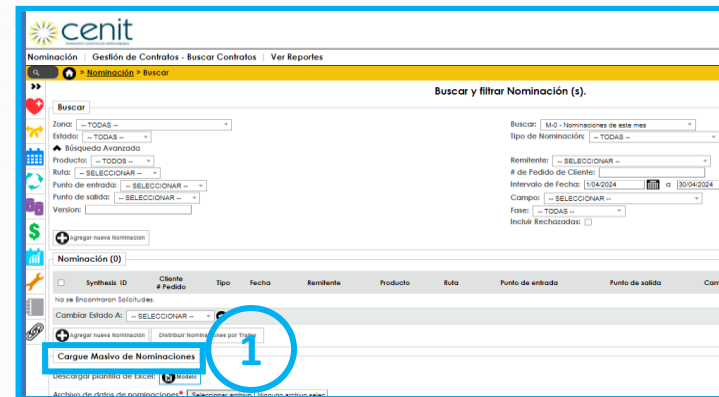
cenit
TRANSPORTE Y LOGÍSTICA DE HIDROCARBUROS

Nominación | Gestión de Contratos - Buscar Contratos | Ver Reportes

» Nominación » Buscar

Buscar y filtrar Nominación (s).

Buscar

Zona: -- TODAS --
Estado: -- TODAS --
Búsqueda Avanzada
Producto: -- TODOS --
Ruta: -- SELECCIONAR --
Punto de entrada: -- SELECCIONAR --
Punto de salida: -- SELECCIONAR --
Version:

Buscar: M-0 - Nominaciones de este mes
Tipo de Nominación: -- TODAS --
Remitente: -- SELECCIONAR --
# de Pedido de Cliente:
Intervalo de Fecha: 1/04/2024 a 30/04/2024
Campo: -- SELECCIONAR --
Fase: -- TODAS --
Incluir Rechazadas:

Agregar nueva Nominación

Nominación (0)

| | Synthesis ID | Cliente # Pedido | Tipo | Fecha | Remitente | Producto | Ruta | Punto de entrada | Punto de salida | Cam |
|---|---|---|---|---|---|---|---|---|---|---|
| No se Encontraron Solicitudes. | | | | | | | | | | |

Cambiar Estado A: -- SELECCIONAR --

Agregar nueva Nominacion | Distribuir Nominaciones por Tramo

Cargue Masivo de Nominaciones

1

Descargar plantilla de Excel: Modelo

Archivo de datos de nominaciones*: Seleccionar archivo | Ningún archivo selec